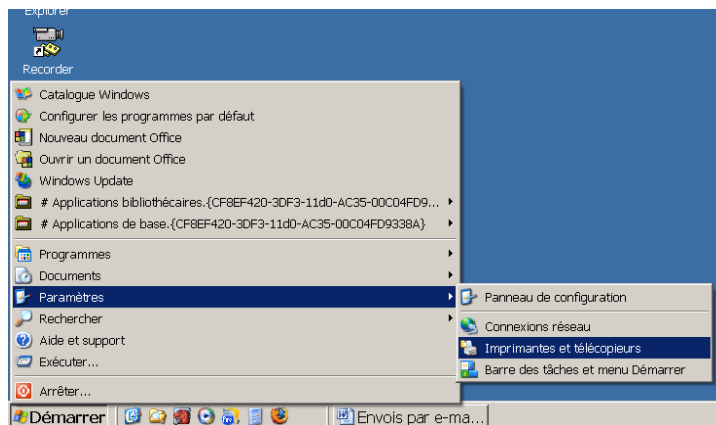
Explorer

Recorder

Catalogue Windows
Configurer les programmes par défaut
Nouveau document Office
Ouvrir un document Office
Windows Update
# Applications bibliothécaires.{CF8EF420-3DF3-11d0-AC35-00C04FD9...
# Applications de base.{CF8EF420-3DF3-11d0-AC35-00C04FD9338A}

Programmes
Documents
Paramètres
Rechercher
Aide et support
Exécuter...

Arrêter...

Panneau de configuration
Connexions réseau
Imprimantes et télécopieurs
Barre des tâches et menu Démarrer

Démarrer
Envois par e-ma...